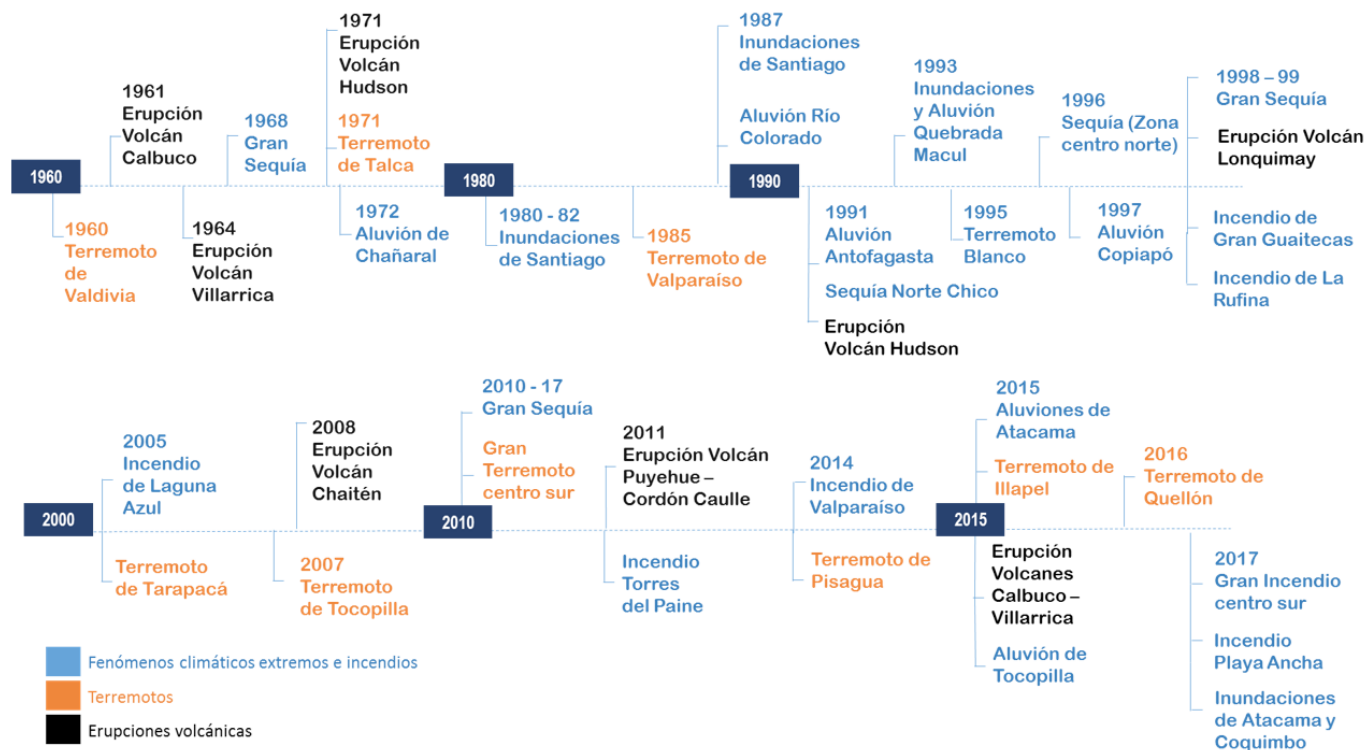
1960

1960 Terremoto de Valdivia

1961 Erupción Volcán Calbuco

1964 Erupción Volcán Villarrica

1968 Gran Sequía

1971 Erupción Volcán Hudson

1971 Terremoto de Talca

1972 Aluvión de Chañaral

1980

1980 - 82 Inundaciones de Santiago

1985 Terremoto de Valparaíso

1987 Inundaciones de Santiago

Aluvión Río Colorado

1990

1991 Aluvión Antofagasta

Sequía Norte Chico

Erupción Volcán Hudson

1993 Inundaciones y Aluvión Quebrada Macul

1995 Terremoto Blanco

1996 Sequía (Zona centro norte)

1997 Aluvión Copiapó

1998 – 99 Gran Sequía

Erupción Volcán Lonquimay

Incendio de Gran Guaitecas

Incendio de La Rufina

2000

2005 Incendio de Laguna Azul

Terremoto de Tarapacá

2007 Terremoto de Tocopilla

2008 Erupción Volcán Chaitén

2010

2010 - 17 Gran Sequía

Gran Terremoto centro sur

2011 Erupción Volcán Puyehue – Cordón Caulle

Incendio Torres del Paine

2014 Incendio de Valparaíso

Terremoto de Pisagua

2015

2015 Aluviones de Atacama

Terremoto de Illapel

Erupción Volcanes Calbuco – Villarrica

Aluvión de Tocopilla

2016 Terremoto de Quellón

2017 Gran Incendio centro sur

Incendio Playa Ancha

Inundaciones de Atacama y Coquimbo

Fenómenos climáticos extremos e incendios

Terremotos

Erupciones volcánicas